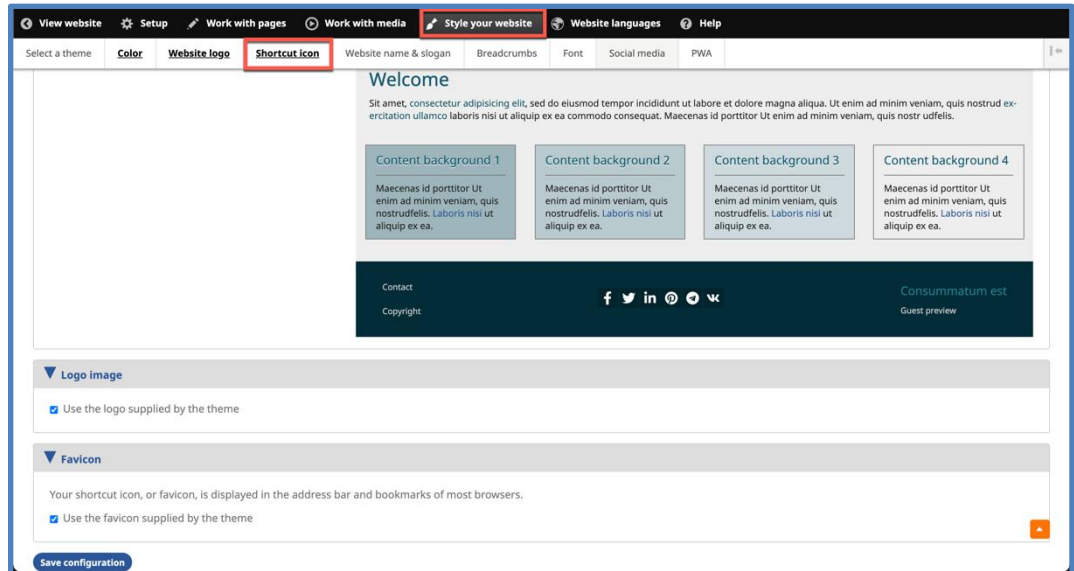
View website Setup Work with pages Work with media Style your website Website languages Help

Select a theme Color Website logo Shortcut icon Website name & slogan Breadcrumbs Font Social media PWA

Welcome

Sit amet, consectetur adipisicing elit, sed do eiusmod tempor incididunt ut labore et dolore magna aliqua. Ut enim ad minim veniam, quis nostrud exercitation ullamco laboris nisi ut aliquip ex ea commodo consequat. Maecenas id porttitor Ut enim ad minim veniam, quis nostr udfelis.

Content background 1
Maecenas id porttitor Ut enim ad minim veniam, quis nostrudfelis. Laboris nisi ut aliquip ex ea.

Content background 2
Maecenas id porttitor Ut enim ad minim veniam, quis nostrudfelis. Laboris nisi ut aliquip ex ea.

Content background 3
Maecenas id porttitor Ut enim ad minim veniam, quis nostrudfelis. Laboris nisi ut aliquip ex ea.

Content background 4
Maecenas id porttitor Ut enim ad minim veniam, quis nostrudfelis. Laboris nisi ut aliquip ex ea.

Contact
Copyright

Consummatum est
Guest preview

Logo image

Use the logo supplied by the theme

Favicon

Your shortcut icon, or favicon, is displayed in the address bar and bookmarks of most browsers.

Use the favicon supplied by the theme

Save configuration